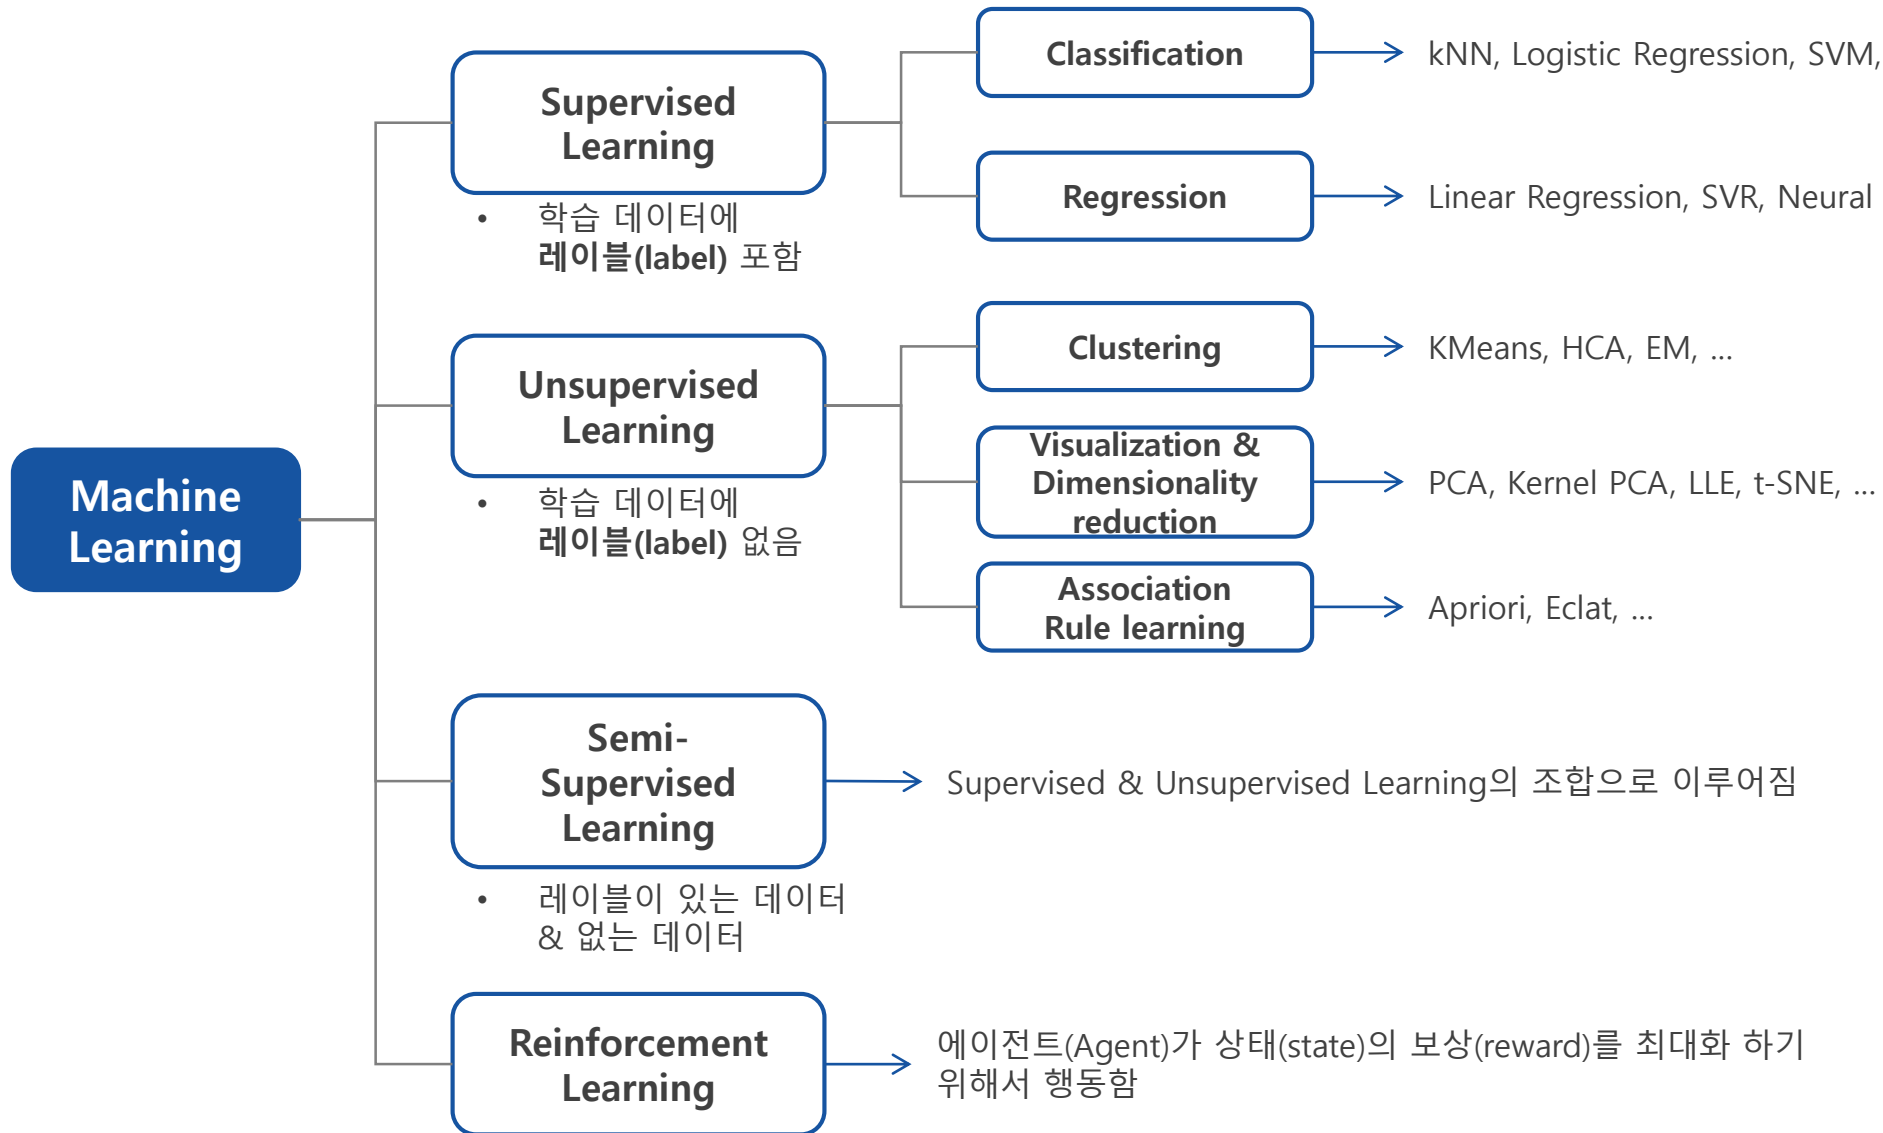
Machine Learning

Supervised Learning

• 학습 데이터에 레이블(label) 포함

Classification → kNN, Logistic Regression, SVM,

Regression → Linear Regression, SVR, Neural

Unsupervised Learning

• 학습 데이터에 레이블(label) 없음

Clustering → KMeans, HCA, EM, ...

Visualization & Dimensionality reduction → PCA, Kernel PCA, LLE, t-SNE, ...

Association Rule learning → Apriori, Eclat, ...

Semi-Supervised Learning → Supervised & Unsupervised Learning의 조합으로 이루어짐

• 레이블이 있는 데이터 & 없는 데이터

Reinforcement Learning → 에이전트(Agent)가 상태(state)의 보상(reward)를 최대화 하기 위해서 행동함